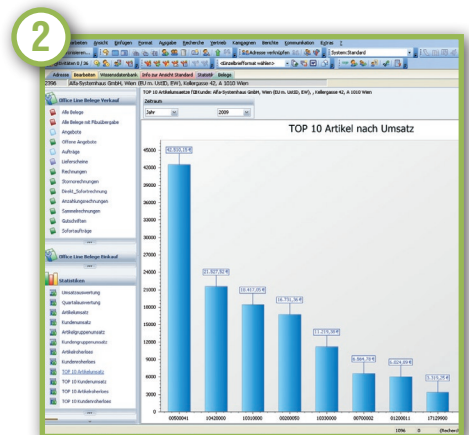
2

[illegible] Bearbeiten Ansicht Einfügen Format Ausgabe Recherche Vertrieb Kampagnen Berichte Kommunikation Extras ?

Adresse Bearbeiten Wissensdatenbank Info zur Ansicht Standard Statistik Belege

2396 Alfa-Systemhaus GmbH, Wien (EU m. UstID, EW), Kellergasse 42, A 1010 Wien

Office Line Belege Verkauf

Alle Belege
Alle Belege mit Pbsüberngabe
Angebote
Offene Angebote
Aufträge
Lieferscheine
Rechnungen
Stornorechnungen
Direkt_Sofortrechnung
Anzahlungsrechnungen
Sammelrechnungen
Gutschriften
Sofortaufträge

Office Line Belege Einkauf

Statistiken

Umsatzauswertung
Quartalsauswertung
Artikelumsatz
Kundenumsatz
Artikelgruppenumsatz
Kundengruppenumsatz
Artikelrehanbas
Kundenrehanbas
TOP 10 Artikelumsatz
TOP 10 Kundenumsatz
TOP 10 Artikelrehanbas
TOP 10 Kundenrehanbas

TOP 10 Artikelumsatz für Kunde: Alfa-Systemhaus GmbH, Wien (EU m. UstID, EW), , Kellergasse 42, A 1010 Wien

Zeitraum

Jahr 2009

TOP 10 Artikel nach Umsatz

45000
40000
35000
30000
25000
20000
15000
10000
5000
0

42.810,15 €
21.627,92 €
18.417,05 €
16.751,36 €
11.219,50 €
6.564,70 €
6.024,00 €
3.315,20 €

00500041 10420000 10310000 00200050 10330000 00700002 01200011 17129900

2396 0 (Rechnerd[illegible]